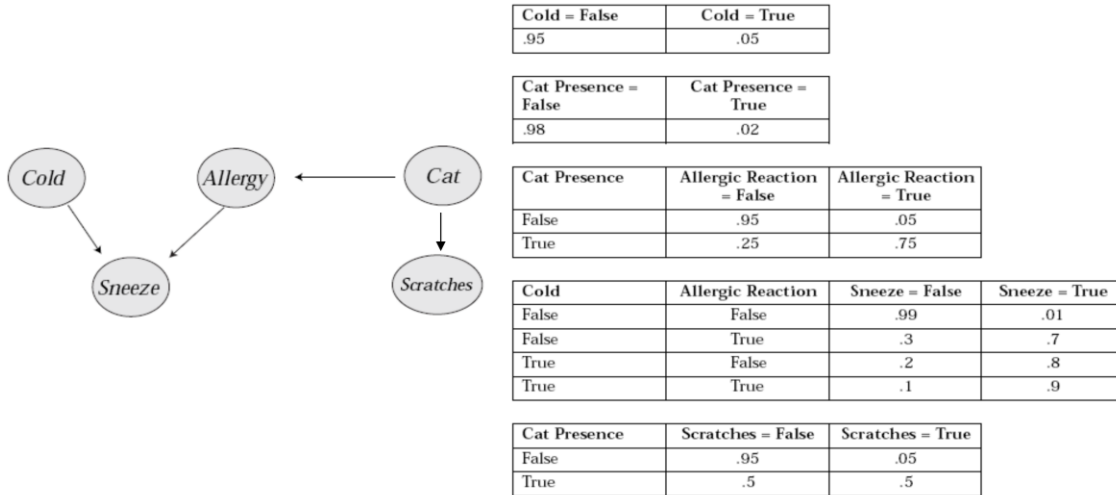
Cold

Allergy

Cat

Sneeze

Scratches

| Cold = False | Cold = True |
|---|---|
| .95 | .05 |

| Cat Presence = False | Cat Presence = True |
|---|---|
| .98 | .02 |

| Cat Presence | Allergic Reaction = False | Allergic Reaction = True |
|---|---|---|
| False | .95 | .05 |
| True | .25 | .75 |

| Cold | Allergic Reaction | Sneeze = False | Sneeze = True |
|---|---|---|---|
| False | False | .99 | .01 |
| False | True | .3 | .7 |
| True | False | .2 | .8 |
| True | True | .1 | .9 |

| Cat Presence | Scratches = False | Scratches = True |
|---|---|---|
| False | .95 | .05 |
| True | .5 | .5 |